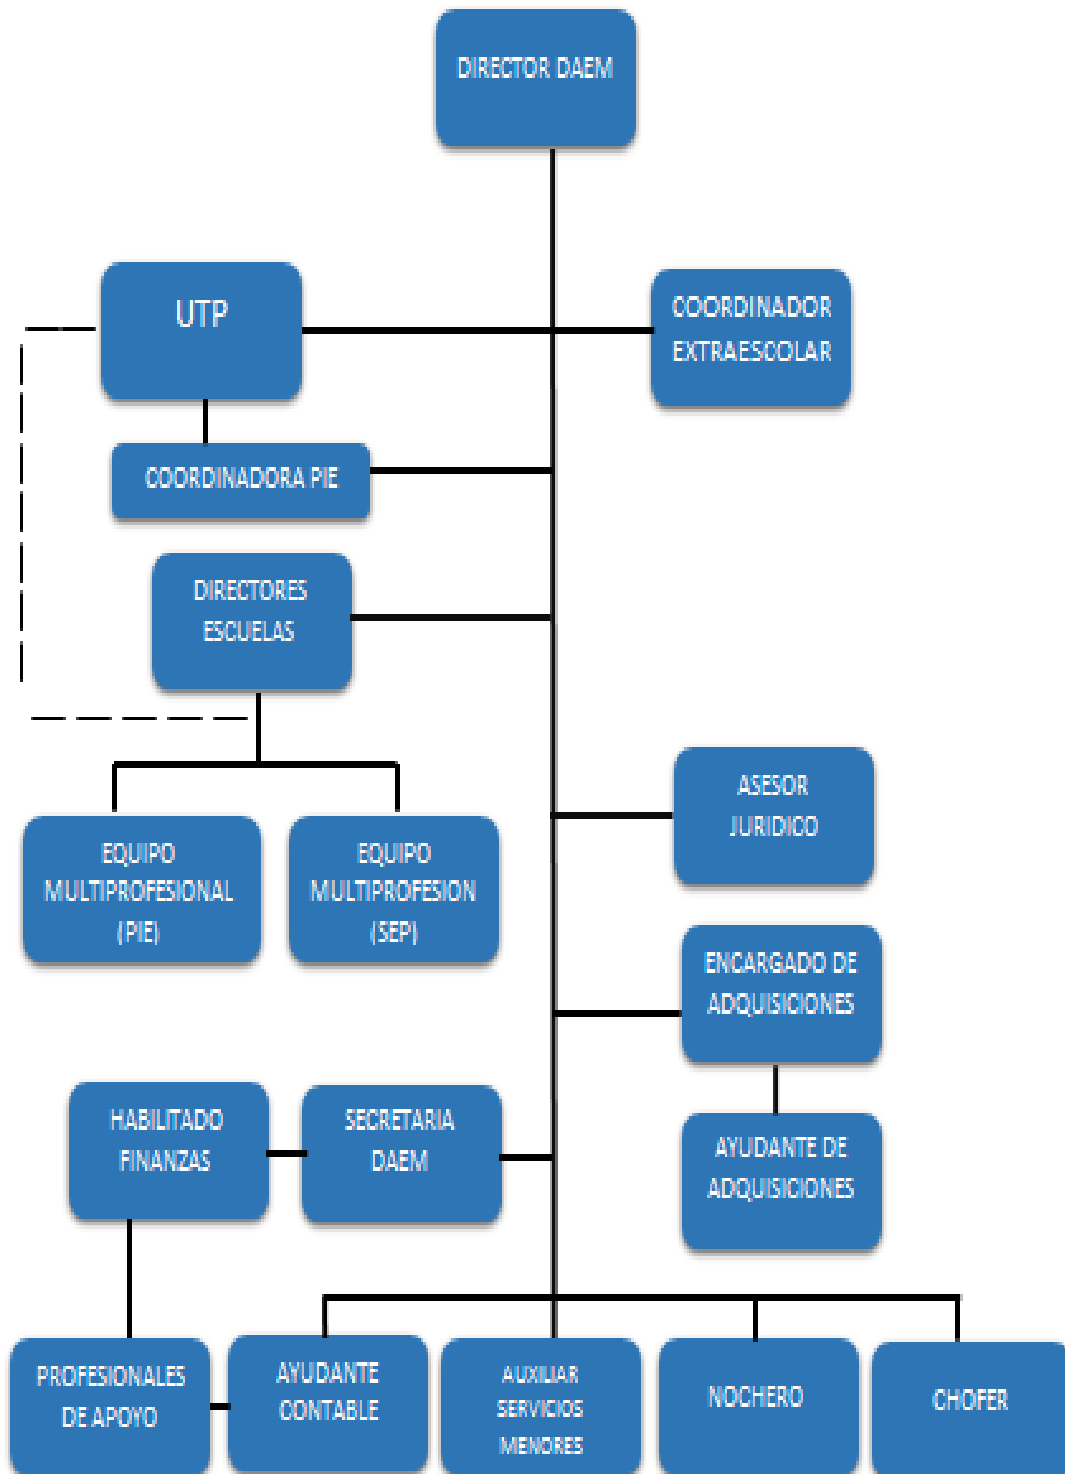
DIRECTOR DAEM

UTP

COORDINADOR EXTRAESCOLAR

COORDINADORA PIE

DIRECTORES ESCUELAS

EQUIPO MULTIPROFESIONAL (PIE)

EQUIPO MULTIPROFESION (SEP)

ASESOR JURIDICO

ENCARGADO DE ADQUISICIONES

AYUDANTE DE ADQUISICIONES

HABILITADO FINANZAS

SECRETARIA DAEM

PROFESIONALES DE APOYO

AYUDANTE CONTABLE

AUXILIAR SERVICIOS MENORES

NOCHERO

CHOFER